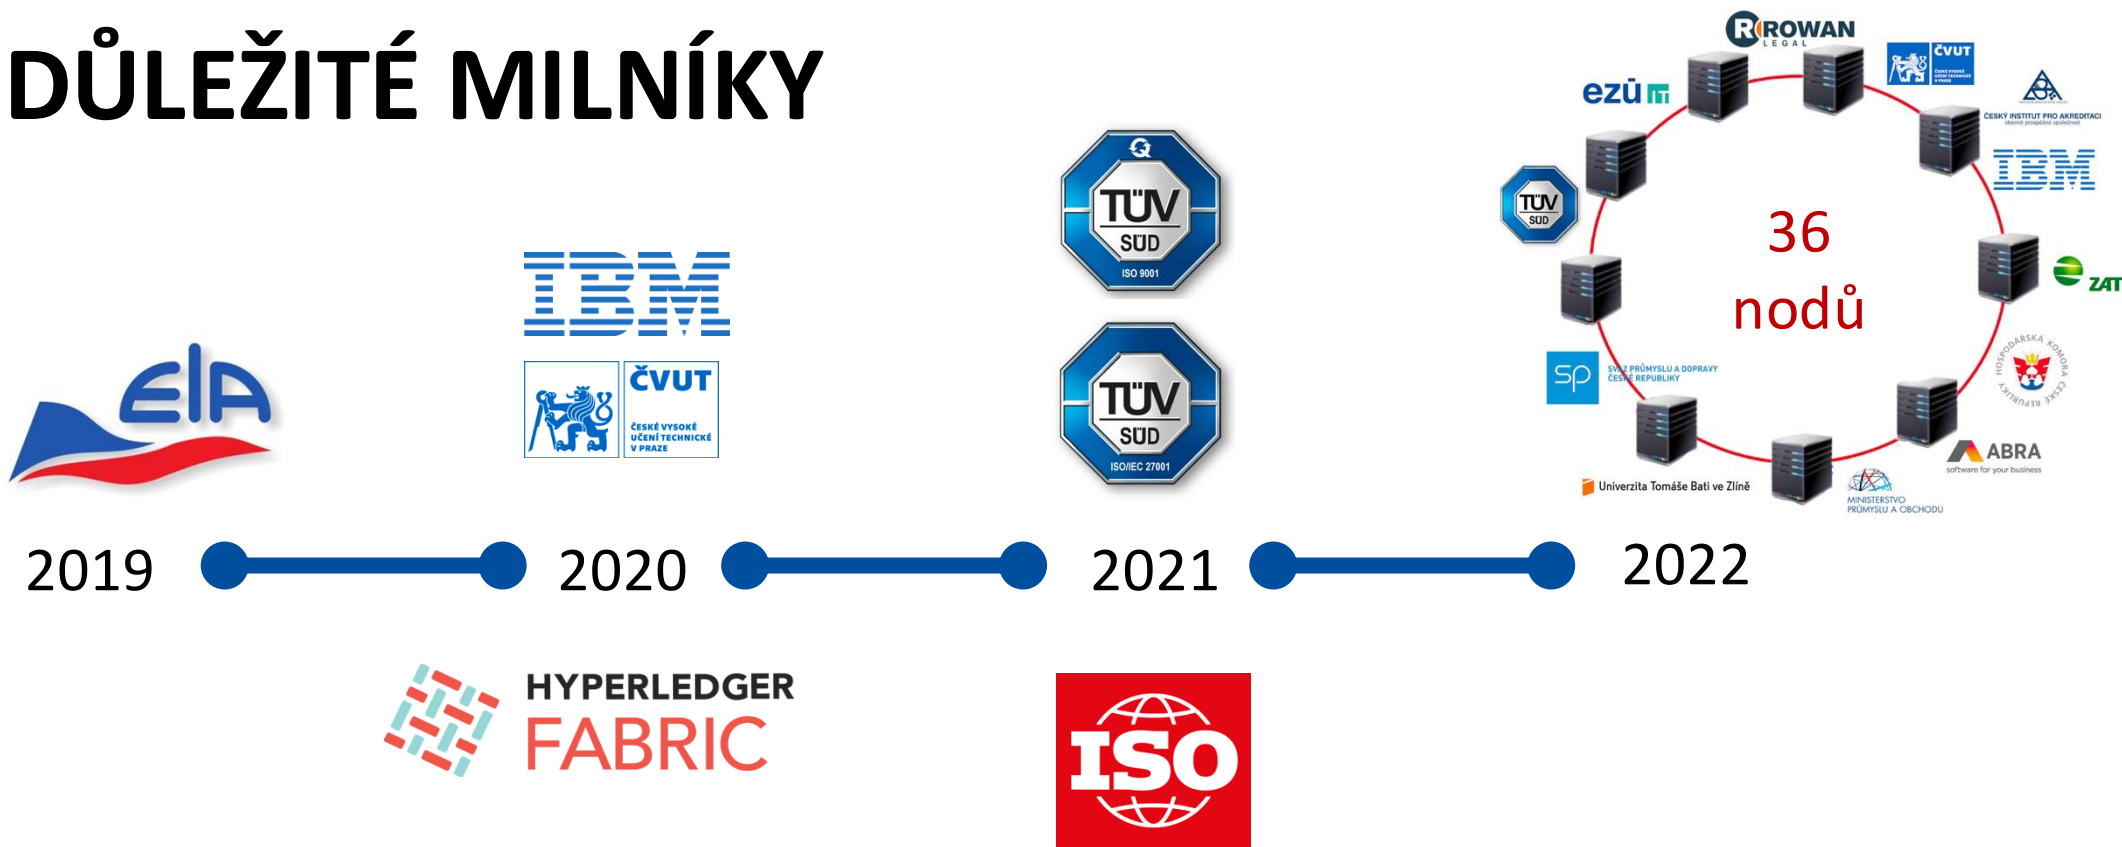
DŮLEŽITÉ MILNÍKY

ElA

2019

IBM

ČVUT
ČESKÉ VYSOKÉ UČENÍ TECHNICKÉ V PRAZE

2020

HYPERLEDGER
FABRIC

TÜV SÜD
ISO 9001

TÜV SÜD
ISO/IEC 27001

2021

ISO

ROWAN LEGAL

ČVUT

ČESKÝ INSTITUT PRO AKREDITACI

ezū

IBM

TÜV SÜD

36
nodů

ZAT

SP
SVAZ PRŮMYSLU A DOPRAVY ČESKÉ REPUBLIKY

HOSPODÁŘSKÁ KOMORA ČESKÉ REPUBLIKY

ABRA
software for your business

Univerzita Tomáše Bati ve Zlíně

MINISTERSTVO PRŮMYSLU A OBCHODU

2022